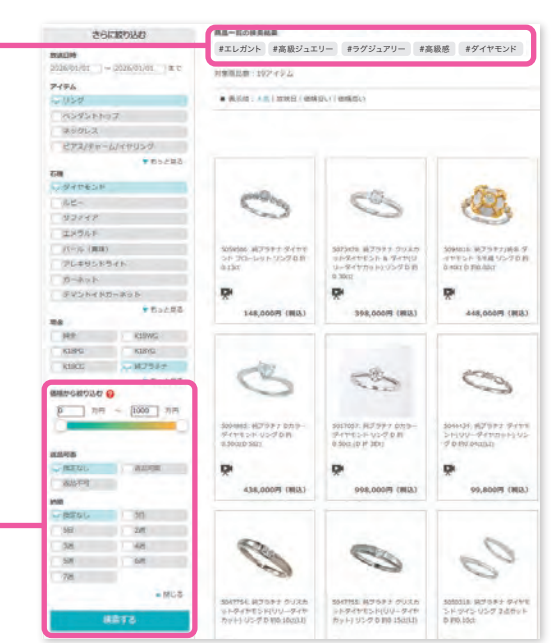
さらに絞り込む

放送日時
2026/01/01 ～ 2026/01/01 まで

アイテム
リング
ペンダントトップ
ネックレス
ピアス/チャーム/イヤリング
もっと見る

石種
ダイヤモンド
ルビー
サファイア
エメラルド
パール（真珠）
アレキサンドライト
ガーネット
デマントイドガーネット
もっと見る

地金
純金
K18WG
K18PG
K18YG
K18CG
純プラチナ

価格から絞り込む
0 万円 ～ 1000 万円

返品可否
指定なし
返品可能
返品不可

号数
指定なし
7号
9号
10号
11号
12号
13号
14号
15号
16号
閉じる

検索する

検索一致の検索結果
#エレガント #高級ジュエリー #ラグジュアリー #高級感 #ダイヤモンド

対象商品数：19アイテム

● 表示順：人気｜放送日｜価格安い｜価格高い

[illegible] 純プラチナ ダイヤモンド フローレット リング 0.11ct
148,000円（税込）

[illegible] 純プラチナ クリスカットダイヤモンド & ダイヤリリーダイヤカット リング 0.30ct
398,000円（税込）

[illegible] 純プラチナ/純金 ダイヤモンド 5石 リング 0.40ct
448,000円（税込）

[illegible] 純プラチナ Dカラー ダイヤモンド リング 0.30ct
436,000円（税込）

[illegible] 純プラチナ Dカラー ダイヤモンド リング 0.30ct
998,000円（税込）

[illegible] 純プラチナ ダイヤモンド ツイン ダイヤカット リング
99,800円（税込）

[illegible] 純プラチナ クリスカットダイヤモンド/リリーダイヤカット リング 0.10ct
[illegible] 純プラチナ クリスカットダイヤモンド/リリーダイヤカット リング 0.15ct
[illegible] 純プラチナ ダイヤモンド ツイン リング 2点セット 0.10ct